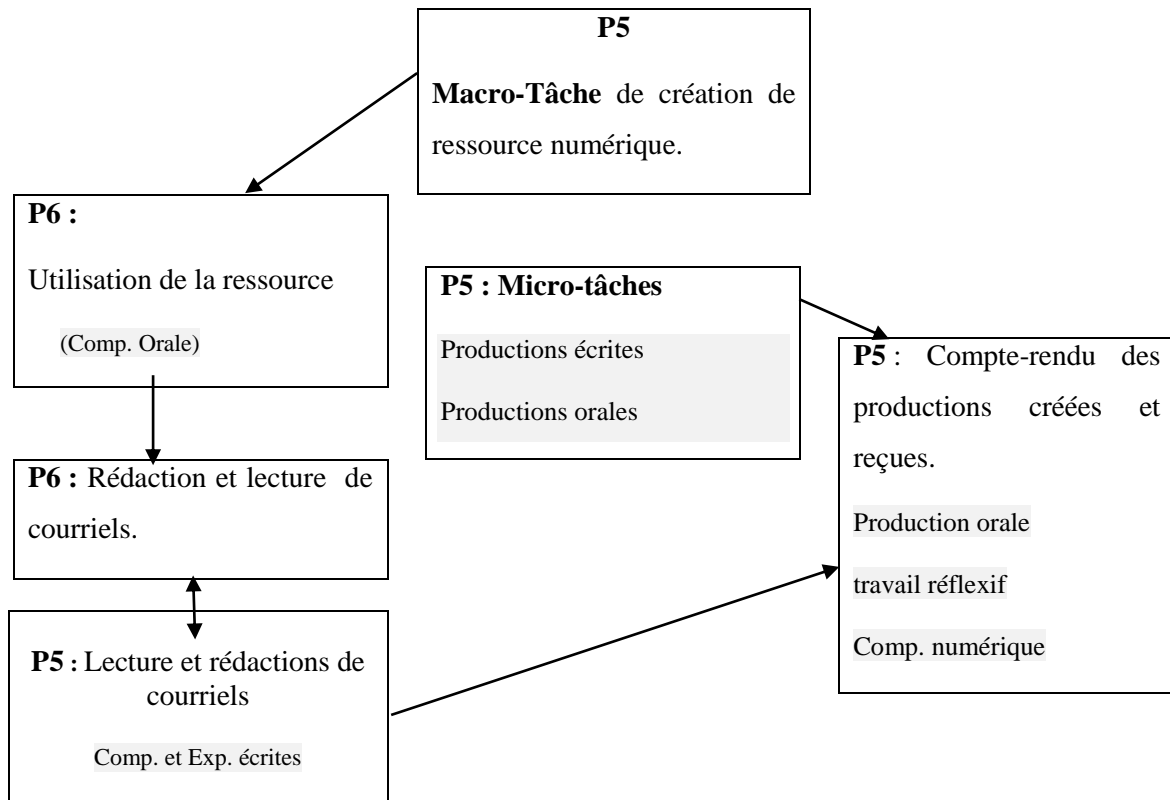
P5

**Macro-Tâche** de création de ressource numérique.

**P6 :**

Utilisation de la ressource

(Comp. Orale)

**P5 : Micro-tâches**

Productions écrites

Productions orales

**P5** : Compte-rendu des productions créées et reçues.

Production orale

travail réflexif

Comp. numérique

**P6 :** Rédaction et lecture de courriels.

**P5 :** Lecture et rédactions de courriels

Comp. et Exp. écrites